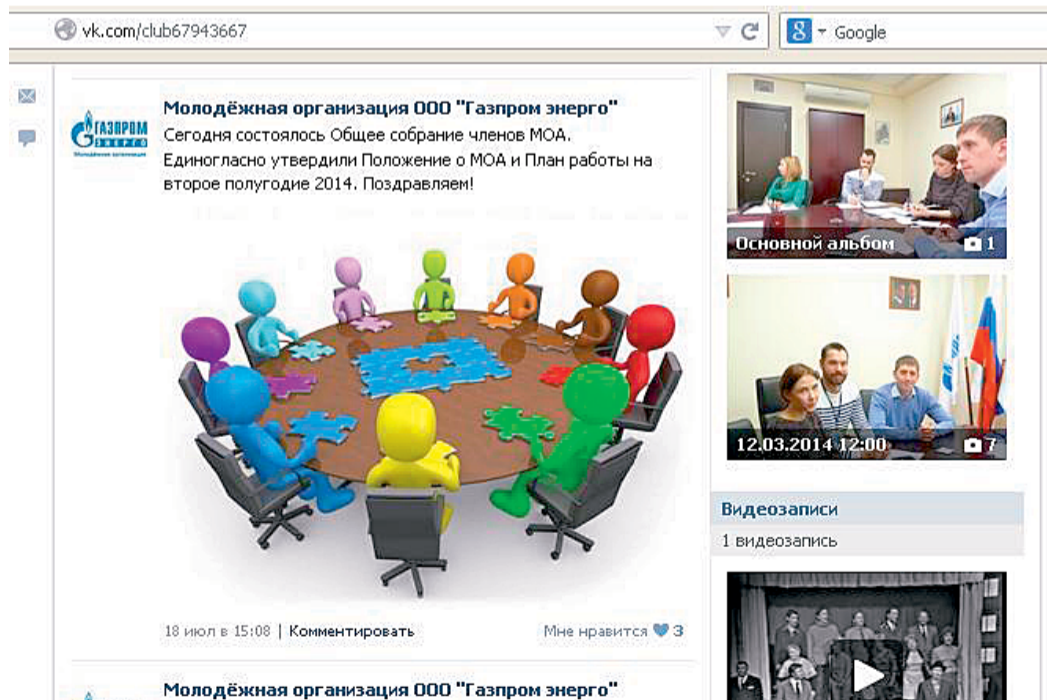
vk.com/club67943667

Google

ГАЗПРОМ энерго
Молодёжная организация

Молодёжная организация ООО "Газпром энерго"
Сегодня состоялось Общее собрание членов МОА. Единогласно утвердили Положение о МОА и План работы на второе полугодие 2014. Поздравляем!

18 июл в 15:08 | Комментировать

Мне нравится 3

Основной альбом 1

12.03.2014 12:00 7

Видеозаписи
1 видеозапись

Молодёжная организация ООО "Газпром энерго"